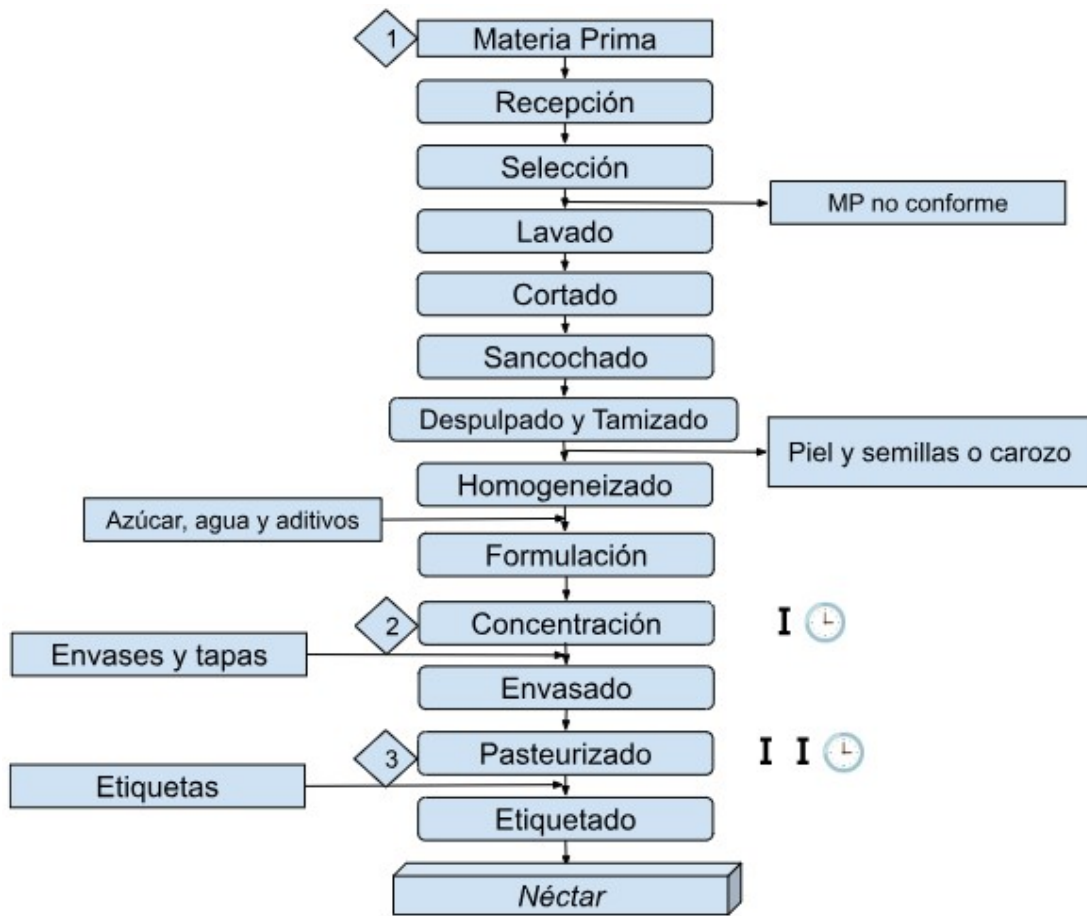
1 Materia Prima

Recepción

Selección

MP no conforme

Lavado

Cortado

Sancochado

Despulpado y Tamizado

Piel y semillas o carozo

Homogeneizado

Azúcar, agua y aditivos

Formulación

2 Concentración

I

Envases y tapas

Envasado

3 Pasteurizado

I I

Etiquetas

Etiquetado

*Néctar*